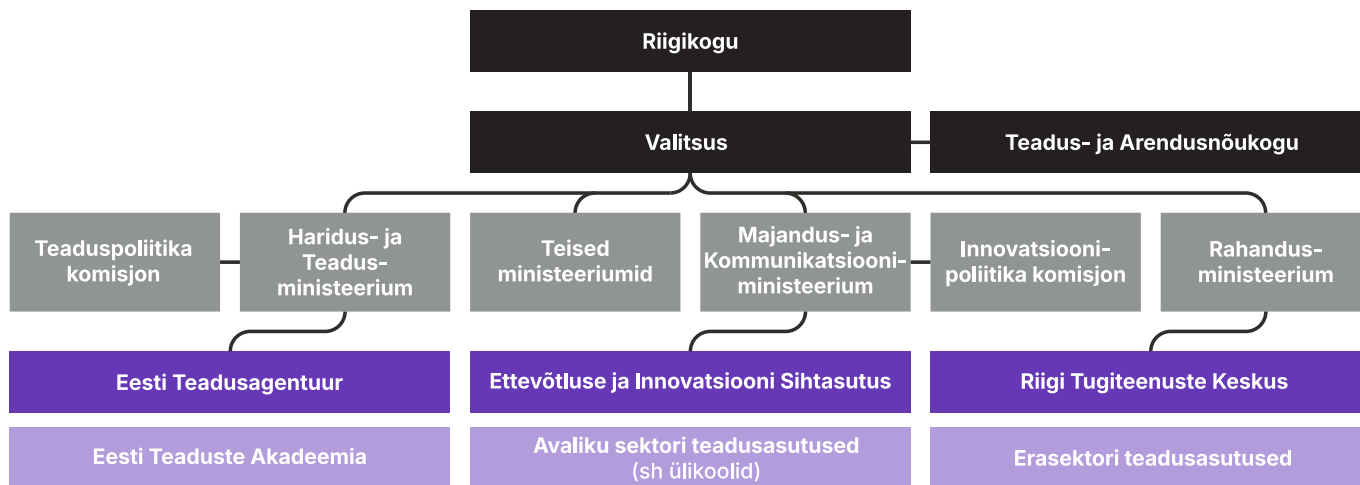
Riigikogu

Valitsus

Teadus- ja Arendusnõukogu

Teaduspoliitika komisjon

Haridus- ja Teadusministeerium

Teised ministeeriumid

Majandus- ja Kommunikatsiooniministeerium

Innovatsioonipoliitika komisjon

Rahandusministeerium

Eesti Teadusagentuur

Ettevõtluse ja Innovatsiooni Sihtasutus

Riigi Tugiteenuste Keskus

Eesti Teaduste Akadeemia

Avaliku sektori teadusasutused (sh ülikoolid)

Erasektori teadusasutused